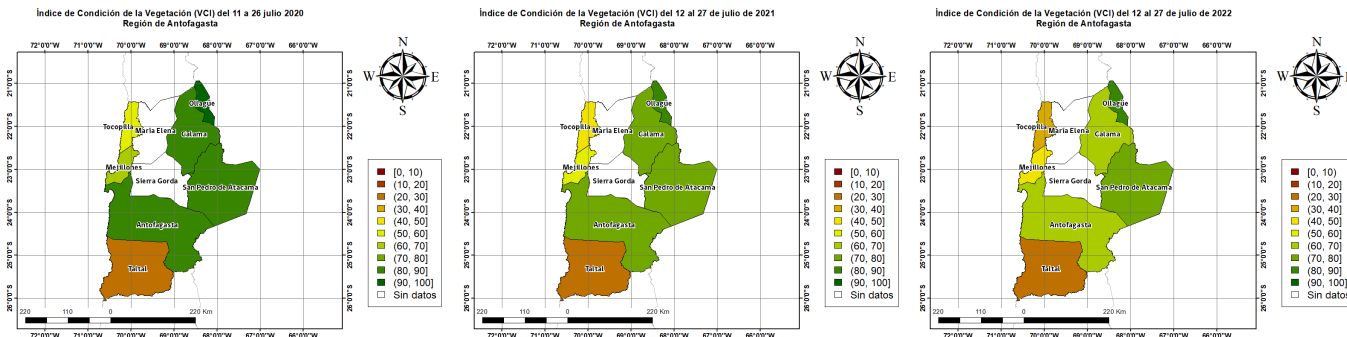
Índice de Condición de la Vegetación (VCI) del 11 a 26 julio 2020
Región de Antofagasta

72°0'0"W 71°0'0"W 70°0'0"W 69°0'0"W 68°0'0"W 67°0'0"W 66°0'0"W

21°0'0"S 22°0'0"S 23°0'0"S 24°0'0"S 25°0'0"S 26°0'0"S

N W E S

Ollague
Tocopilla
María Elena
Calama
Mejillones
Sierra Gorda
San Pedro de Atacama
Antofagasta
Taltal

220 110 0 220 Km

[0, 10)
(10, 20]
(20, 30]
(30, 40]
(40, 50]
(50, 60]
(60, 70]
(70, 80]
(80, 90]
(90, 100]
Sin datos

Índice de Condición de la Vegetación (VCI) del 12 al 27 de julio de 2021
Región de Antofagasta

72°0'0"W 71°0'0"W 70°0'0"W 69°0'0"W 68°0'0"W 67°0'0"W 66°0'0"W

21°0'0"S 22°0'0"S 23°0'0"S 24°0'0"S 25°0'0"S 26°0'0"S

N W E S

Ollague
Tocopilla
María Elena
Calama
Mejillones
Sierra Gorda
San Pedro de Atacama
Antofagasta
Taltal

220 110 0 220 Km

[0, 10)
(10, 20]
(20, 30]
(30, 40]
(40, 50]
(50, 60]
(60, 70]
(70, 80]
(80, 90]
(90, 100]
Sin datos

Índice de Condición de la Vegetación (VCI) del 12 al 27 de julio de 2022
Región de Antofagasta

72°0'0"W 71°0'0"W 70°0'0"W 69°0'0"W 68°0'0"W 67°0'0"W 66°0'0"W

21°0'0"S 22°0'0"S 23°0'0"S 24°0'0"S 25°0'0"S 26°0'0"S

N W

Ollague
Tocopilla
María Elena
Calama
Mejillones
Sierra Gorda
San Pedro de Atacama
Antofagasta
Taltal

220 110 0 220 Km

[0, 10)
(10, 20]
(20, 30]
(30, 40]
(40, 50]
(50, 60]
(60, 70]
(70, 80]
(80, 90]
(90, 100]
Sin datos